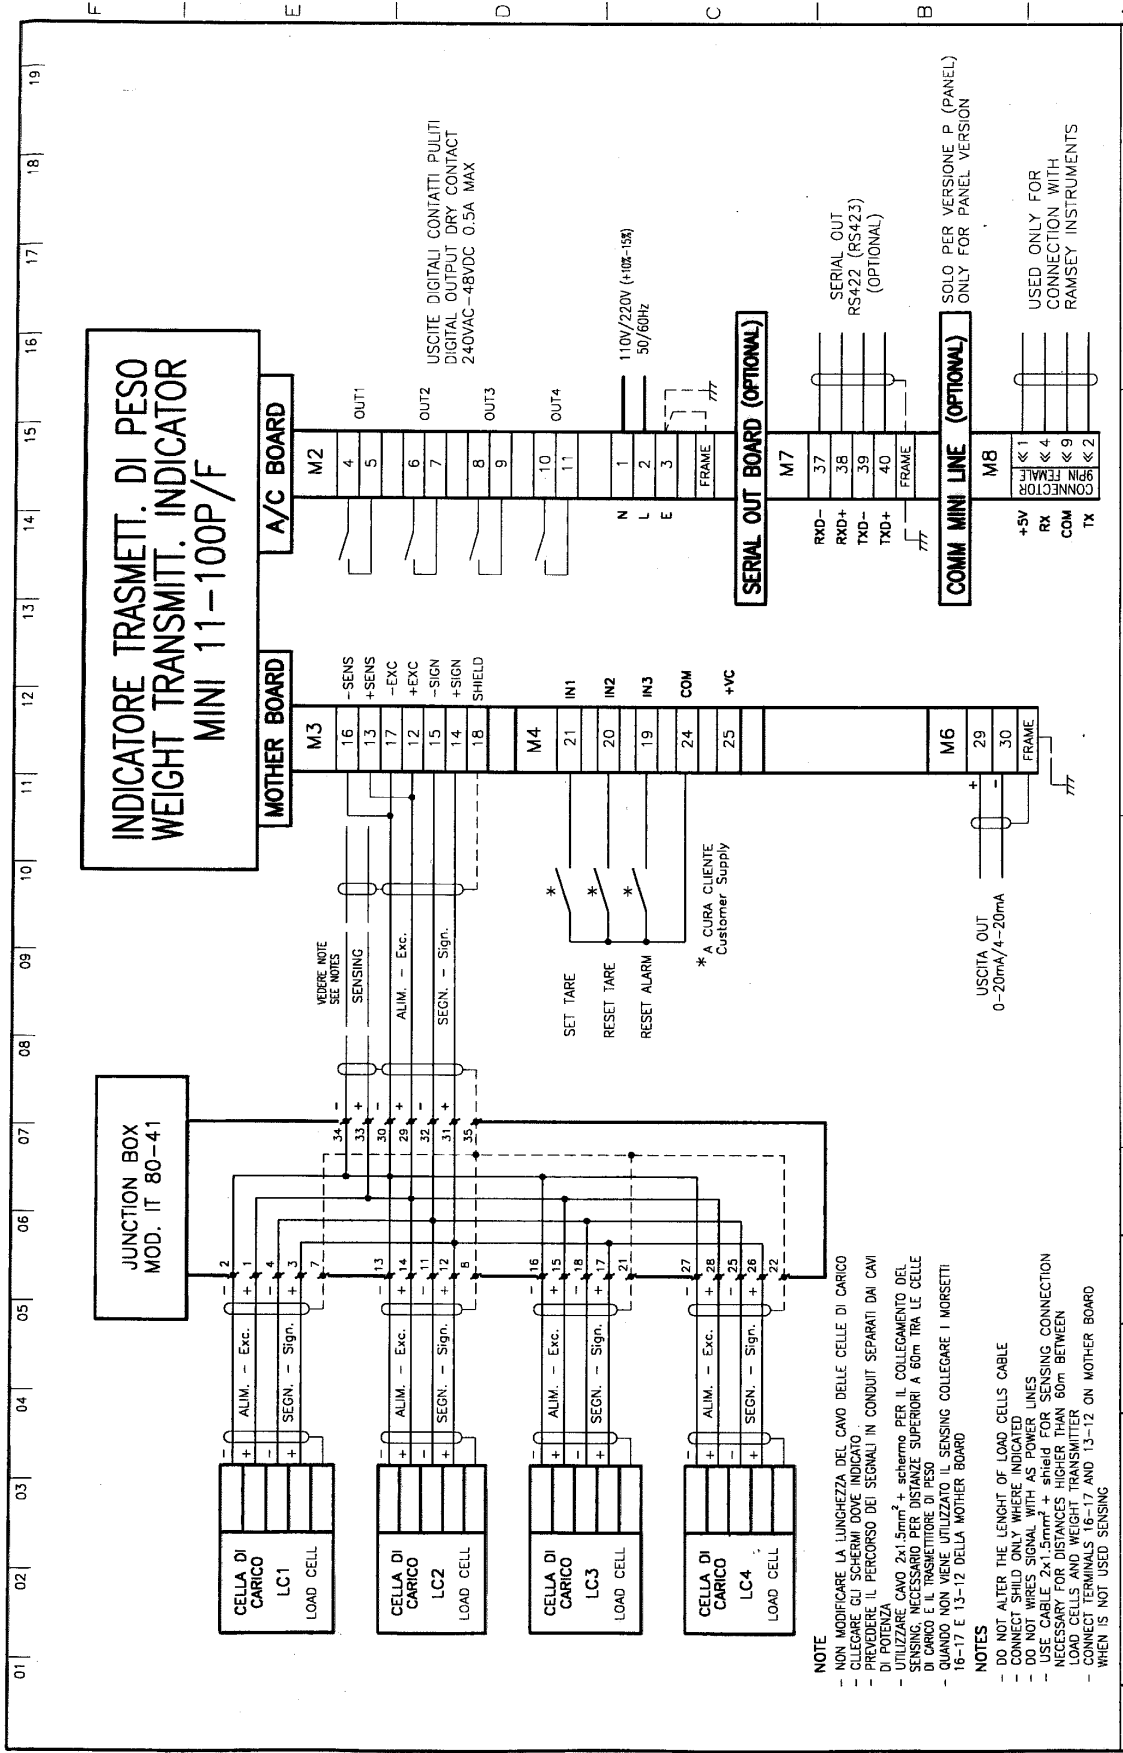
F E D C B

01 02 03 04 05 06 07 08 09 10 11 12 13 14 15 16 17 18 19

INDICATORE TRASMETT. DI PESO
WEIGHT TRANSMITT. INDICATOR
MINI 11-100P/F

MOTHER BOARD

A/C BOARD

M2
4
5
OUT1
6
7
OUT2
8
9
OUT3
10
11
OUT4

USCITE DIGITALI CONTATTI PULITI
DIGITAL OUTPUT DRY CONTACT
240VAC-48VDC 0.5A MAX

N
L
E
1
2
3
FRAME
110V/220V (+10%-15%)
50/60Hz

SERIAL OUT BOARD (OPTIONAL)
M7
RXD- 37
RXD+ 38
TXD- 39
TXD+ 40
FRAME
SERIAL OUT
RS422 (RS423)
(OPTIONAL)

SOLO PER VERSIONE P (PANEL)
ONLY FOR PANEL VERSION

COMM MINI LINE (OPTIONAL)
M8
9PIN FEMALE CONNECTOR
+5V « 1
RX « 4
COM « 9
TX « 2
USED ONLY FOR
CONNECTION WITH
RAMSEY INSTRUMENTS

M3
16 -SENS
13 +SENS
17 -EXC
12 +EXC
15 -SIGN
14 +SIGN
18 SHIELD

M4
21 IN1
20 IN2
19 IN3
24 COM
25 +VC

M6
29 +
30 -
FRAME

USCITA OUT
0-20mA/4-20mA

SET TARE
RESET TARE
RESET ALARM
* A CURA CLIENTE
Customer Supply

VEDERE NOTE
SEE NOTES
SENSING
ALIM. - Exc.
SEGN. - Sign.

JUNCTION BOX
MOD. IT 80-41

34 -
33 +
30 -
29 +
31 -
32 +
35

2 -
1 +
4 -
3 +
7

13 -
14 +
11 -
12 +
8

16 -
15 +
18 -
17 +
21

27 -
28 +
25 -
26 +
22

ALIM. - Exc.
SEGN. - Sign.

CELLA DI CARICO
LC1
LOAD CELL

CELLA DI CARICO
LC2
LOAD CELL

CELLA DI CARICO
LC3
LOAD CELL

CELLA DI CARICO
LC4
LOAD CELL

NOTE
- NON MODIFICARE LA LUNGHEZZA DEL CAVO DELLE CELLE DI CARICO
- COLLEGARE GLI SCHERMI DOVE INDICATO
- PREVEDERE IL PERCORSO DEI SEGNALI IN CONDUIT SEPARATI DAI CAVI DI POTENZA
- UTILIZZARE CAVO 2x1.5mm$^2$ + schermo PER IL COLLEGAMENTO DEL SENSING. NECESSARIO PER DISTANZE SUPERIORI A 60m TRA LE CELLE DI CARICO E IL TRASMETTITORE DI PESO
- QUANDO NON VIENE UTILIZZATO IL SENSING COLLEGARE I MORSETTI 16-17 E 13-12 DELLA MOTHER BOARD

NOTES
- DO NOT ALTER THE LENGHT OF LOAD CELLS CABLE
- CONNECT SHILD ONLY WHERE INDICATED
- DO NOT WIRES SIGNAL WITH AS POWER LINES
- USE CABLE 2x1.5mm$^2$ + shield FOR SENSING CONNECTION NECESSARY FOR DISTANCES HIGHER THAN 60m BETWEEN LOAD CELLS AND WEIGHT TRANSMITTER
- CONNECT TERMINALS 16-17 AND 13-12 ON MOTHER BOARD WHEN IS NOT USED SENSING